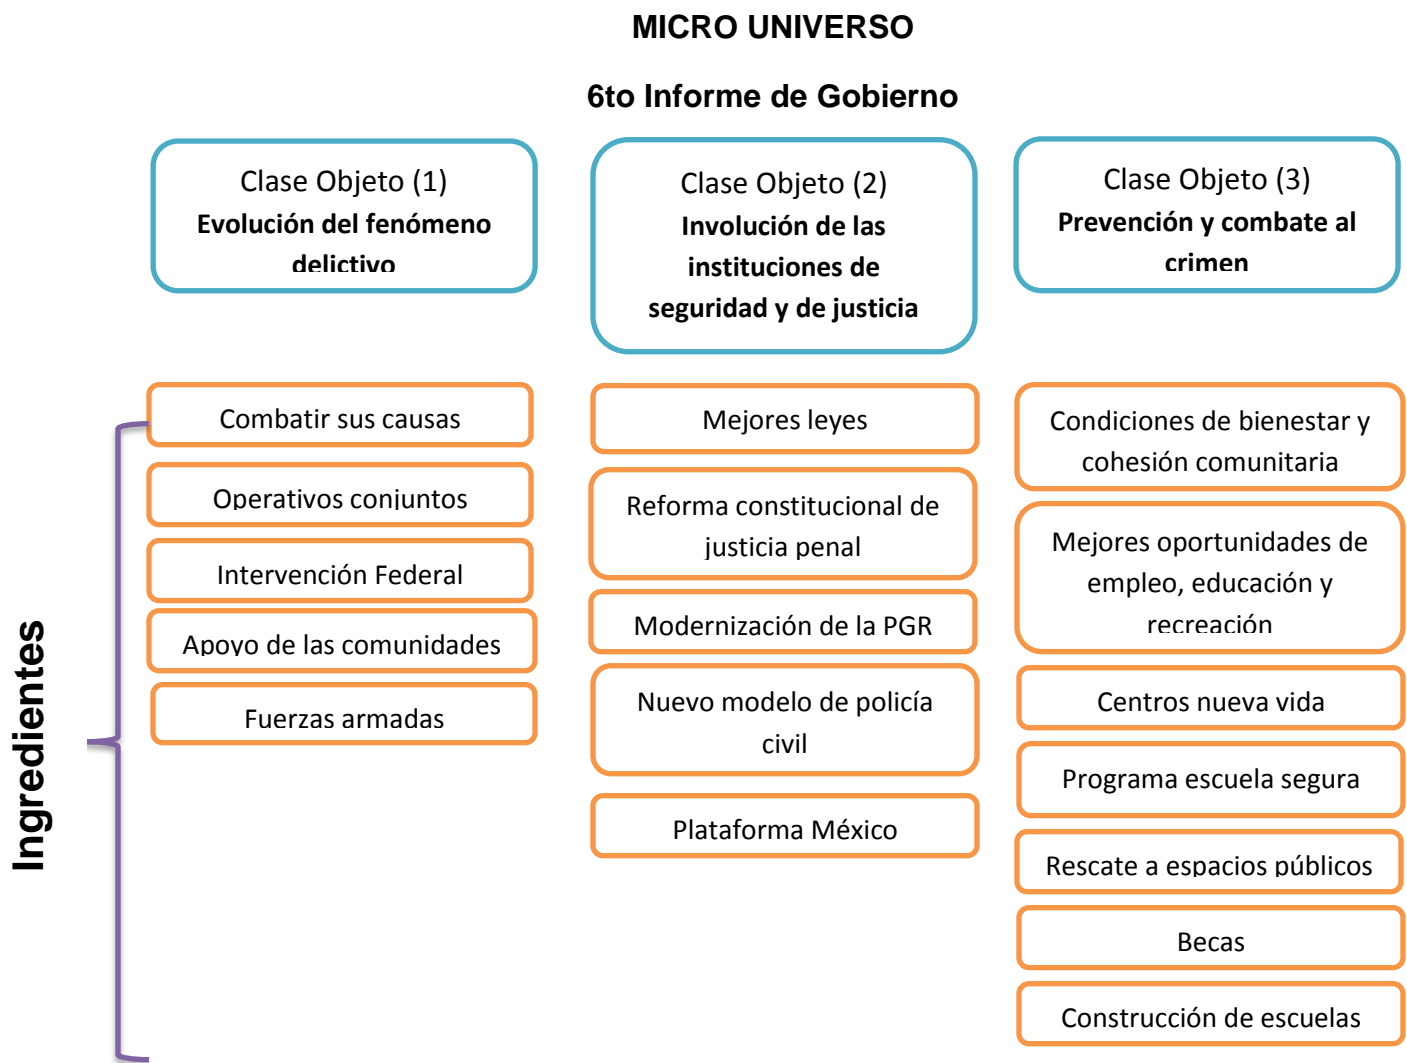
MICRO UNIVERSO

6to Informe de Gobierno

Clase Objeto (1)
Evolución del fenómeno delictivo

Clase Objeto (2)
Involución de las instituciones de seguridad y de justicia

Clase Objeto (3)
Prevención y combate al crimen

Ingredientes

Combatir sus causas

Operativos conjuntos

Intervención Federal

Apoyo de las comunidades

Fuerzas armadas

Mejores leyes

Reforma constitucional de justicia penal

Modernización de la PGR

Nuevo modelo de policía civil

Plataforma México

Condiciones de bienestar y cohesión comunitaria

Mejores oportunidades de empleo, educación y recreación

Centros nueva vida

Programa escuela segura

Rescate a espacios públicos

Becas

Construcción de escuelas